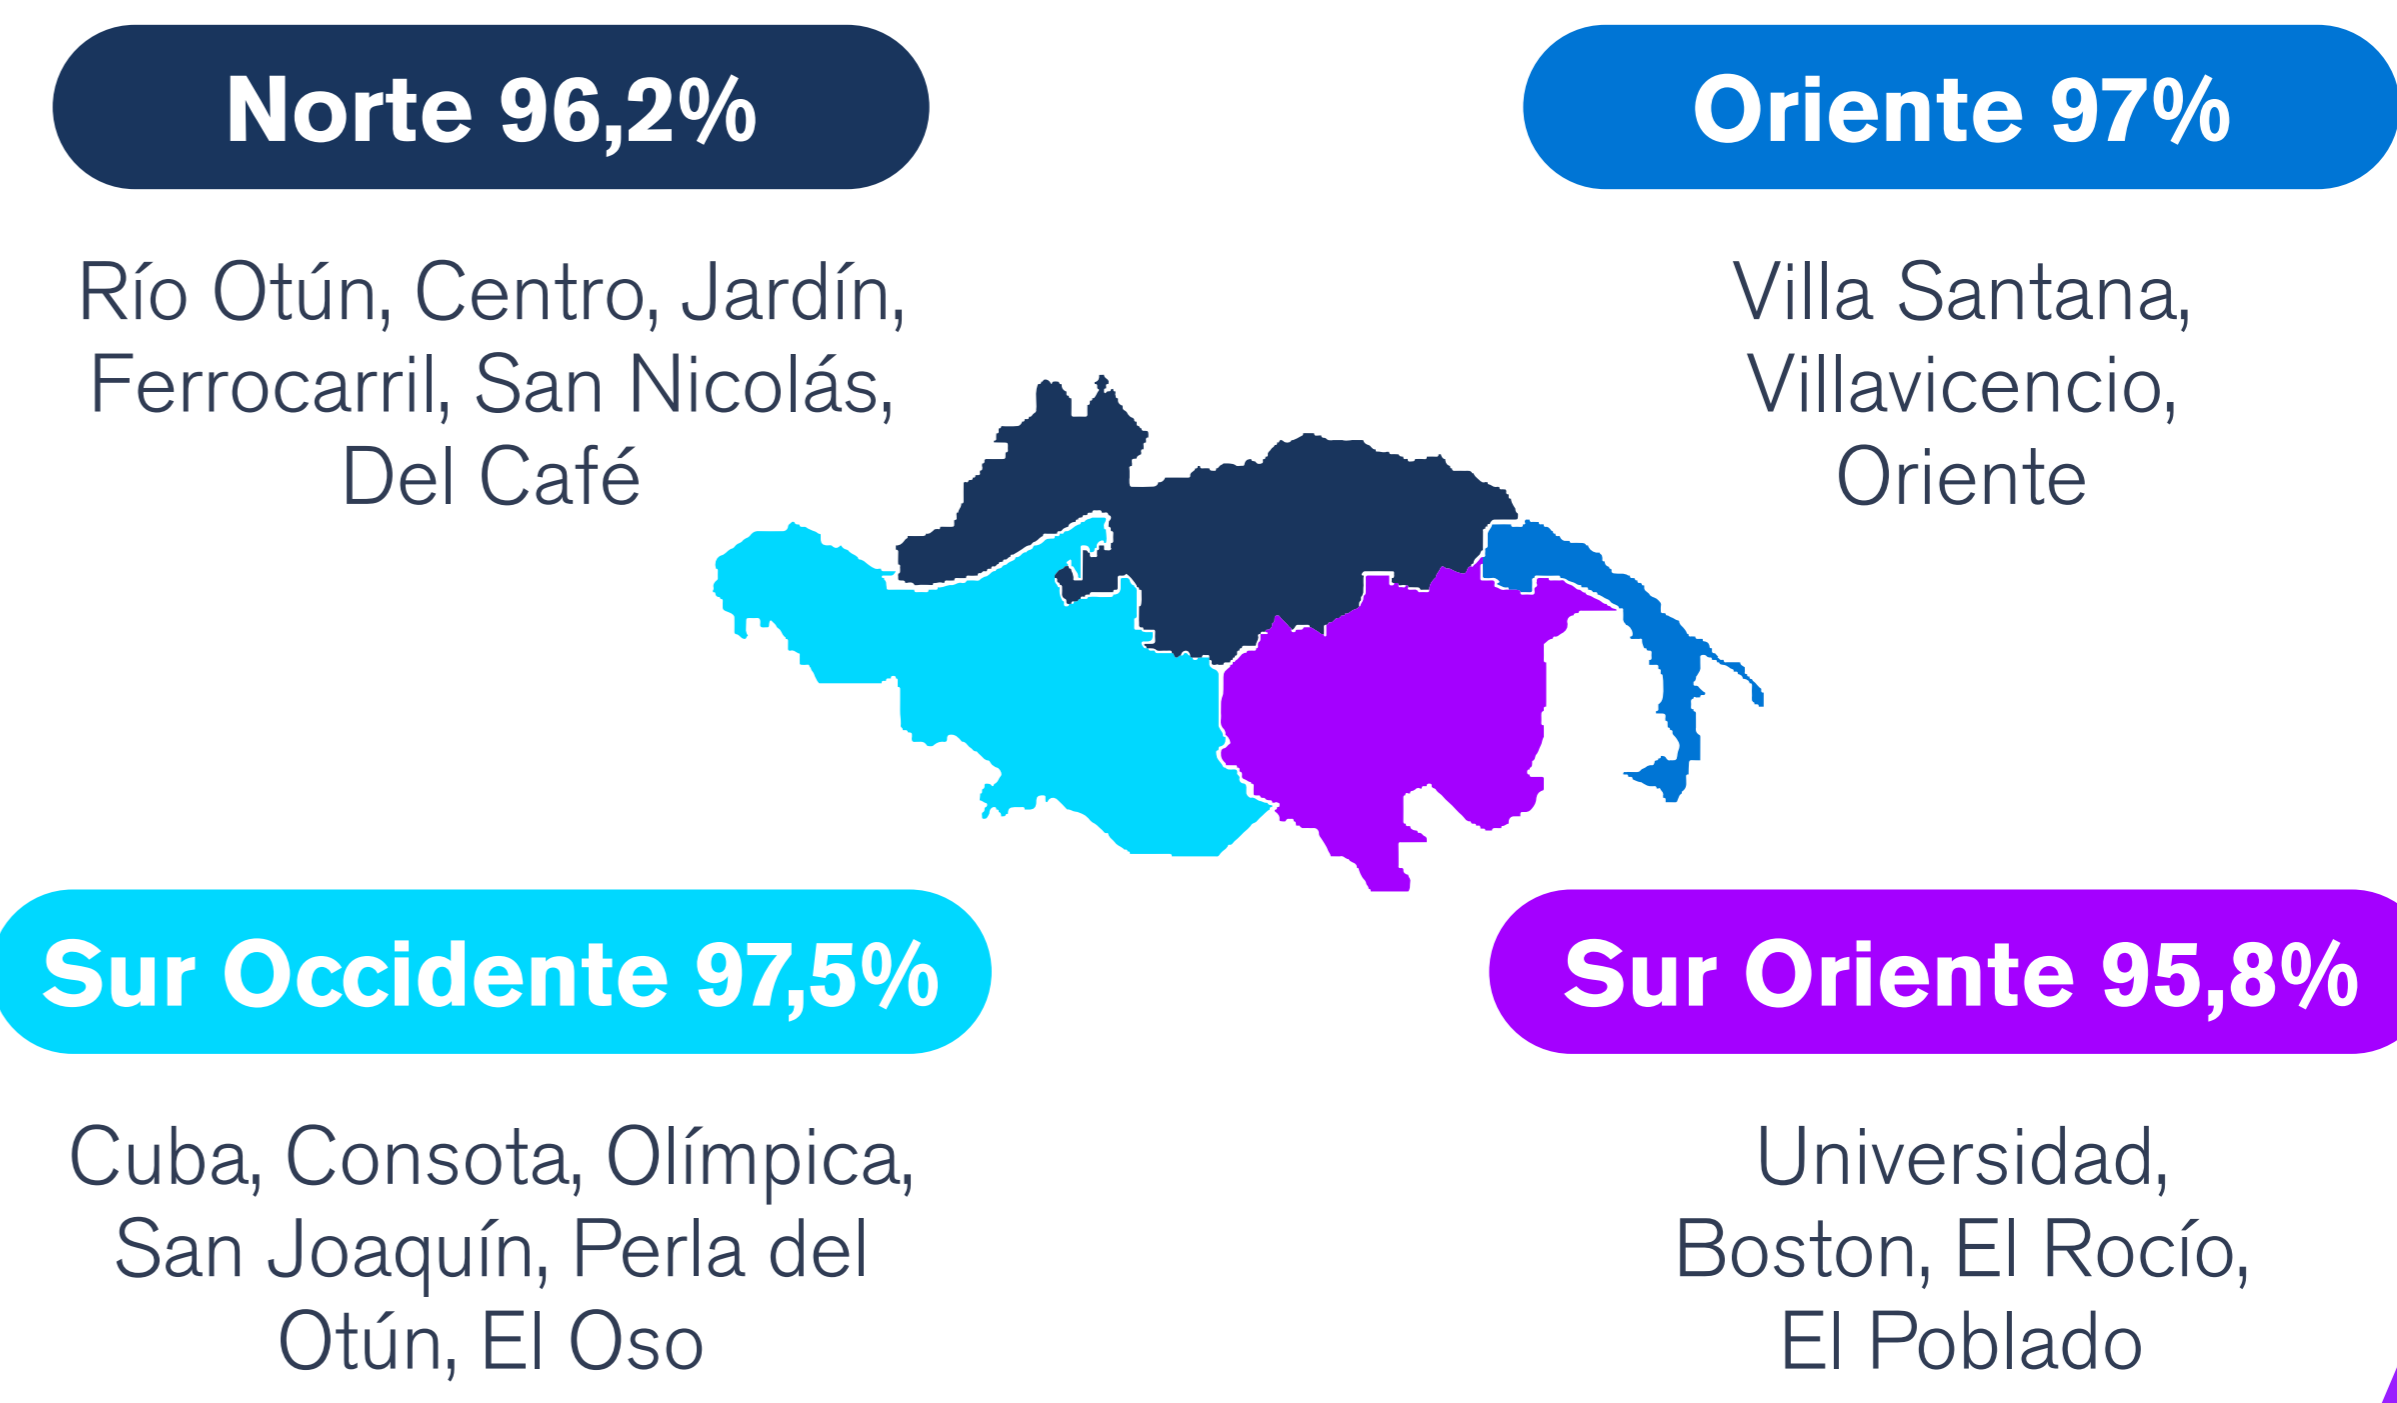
Norte 96,2%

Río Otún, Centro, Jardín, Ferrocarril, San Nicolás, Del Café

Oriente 97%

Villa Santana, Villavicencio, Oriente

Sur Occidente 97,5%

Cuba, Consota, Olímpica, San Joaquín, Perla del Otún, El Oso

Sur Oriente 95,8%

Universidad, Boston, El Rocío, El Poblado